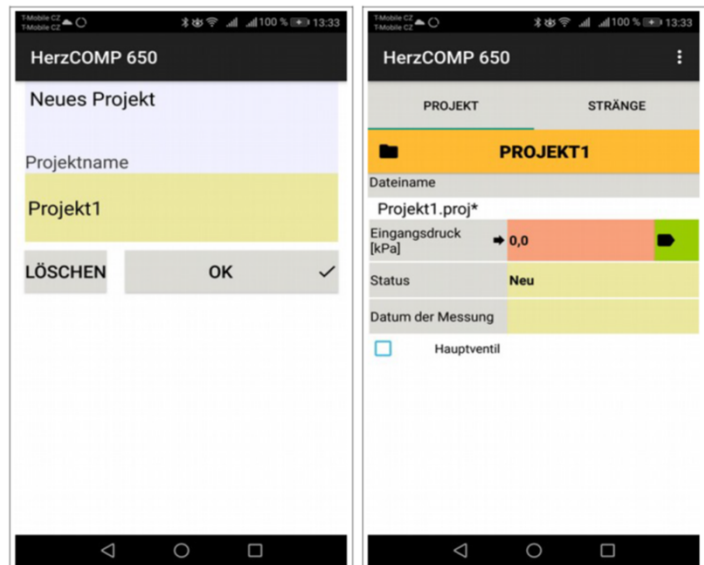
T-Mobile CZ
T-Mobile CZ
100 % 13:33

HerzCOMP 650

Neues Projekt

Projektname

Projekt1

LÖSCHEN

OK ✓

T-Mobile CZ
T-Mobile CZ
100 % 13:33

HerzCOMP 650

PROJEKT

STRÄNGE

PROJEKT1

Dateiname

Projekt1.proj*

| Eingangsdruck [kPa] | 0,0 |
|---|---|
| Status | Neu |
| Datum der Messung | |

Hauptventil